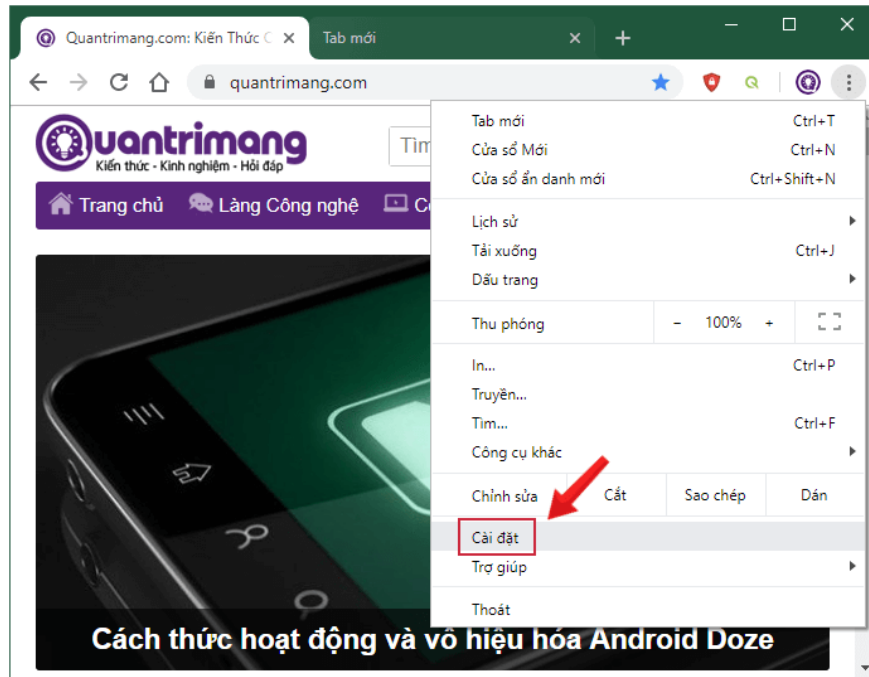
Quantrimang.com: Kiến Thức C ×
Tab mới ×
+

quantrimang.com

Quantrimang
Kiến thức - Kinh nghiệm - Hỏi đáp

Tìm

Trang chủ Làng Công nghệ C

Tab mới Ctrl+T
Cửa sổ Mới Ctrl+N
Cửa sổ ẩn danh mới Ctrl+Shift+N

Lịch sử
Tải xuống Ctrl+J
Dấu trang

Thu phóng − 100% +

In... Ctrl+P
Truyền...
Tìm... Ctrl+F
Công cụ khác

Chỉnh sửa Cắt Sao chép Dán

Cài đặt
Trợ giúp

Thoát

Cách thức hoạt động và vô hiệu hóa Android Doze